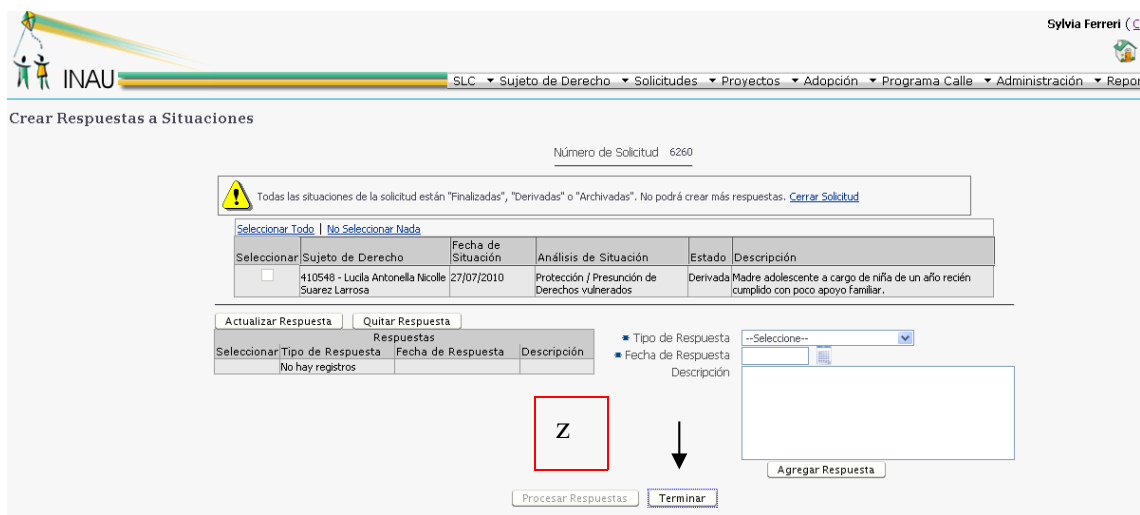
INAU

Sylvia Ferreri ( C

SLC ▾ Sujeto de Derecho ▾ Solicitudes ▾ Proyectos ▾ Adopción ▾ Programa Calle ▾ Administración ▾ Repor

Crear Respuestas a Situaciones

Número de Solicitud 6260

Todas las situaciones de la solicitud están "Finalizadas", "Derivadas" o "Archivadas". No podrá crear más respuestas. Cerrar Solicitud

Seleccionar Todo | No Seleccionar Nada

| Seleccionar | Sujeto de Derecho | Fecha de Situación | Análisis de Situación | Estado | Descripción |
|---|---|---|---|---|---|
| | 410548 - Lucila Antonella Nicolle Suarez Larrosa | 27/07/2010 | Protección / Presunción de Derechos vulnerados | Derivada | Madre adolescente a cargo de niña de un año recién cumplido con poco apoyo familiar. |

Actualizar Respuesta Quitar Respuesta

Respuestas

| Seleccionar | Tipo de Respuesta | Fecha de Respuesta | Descripción |
|---|---|---|---|
| | No hay registros | | |

* Tipo de Respuesta --Seleccione--
* Fecha de Respuesta
Descripción

Z

Agregar Respuesta

Procesar Respuestas Terminar